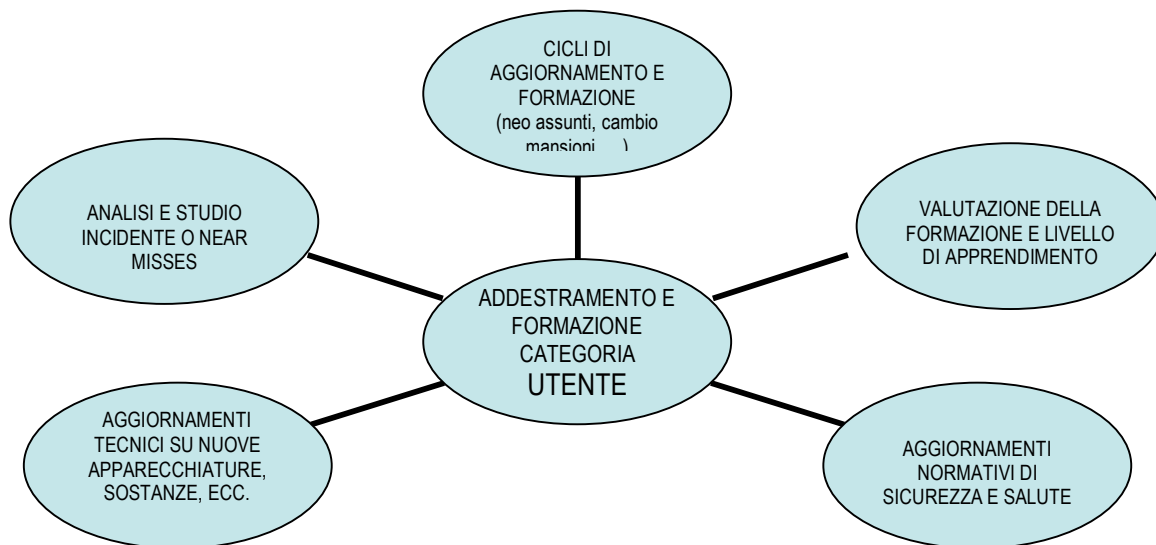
CICLI DI AGGIORNAMENTO E FORMAZIONE (neo assunti, cambio mansioni, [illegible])

ANALISI E STUDIO INCIDENTE O NEAR MISSES

VALUTAZIONE DELLA FORMAZIONE E LIVELLO DI APPRENDIMENTO

ADDESTRAMENTO E FORMAZIONE CATEGORIA UTENTE

AGGIORNAMENTI TECNICI SU NUOVE APPARECCHIATURE, SOSTANZE, ECC.

AGGIORNAMENTI NORMATIVI DI SICUREZZA E SALUTE